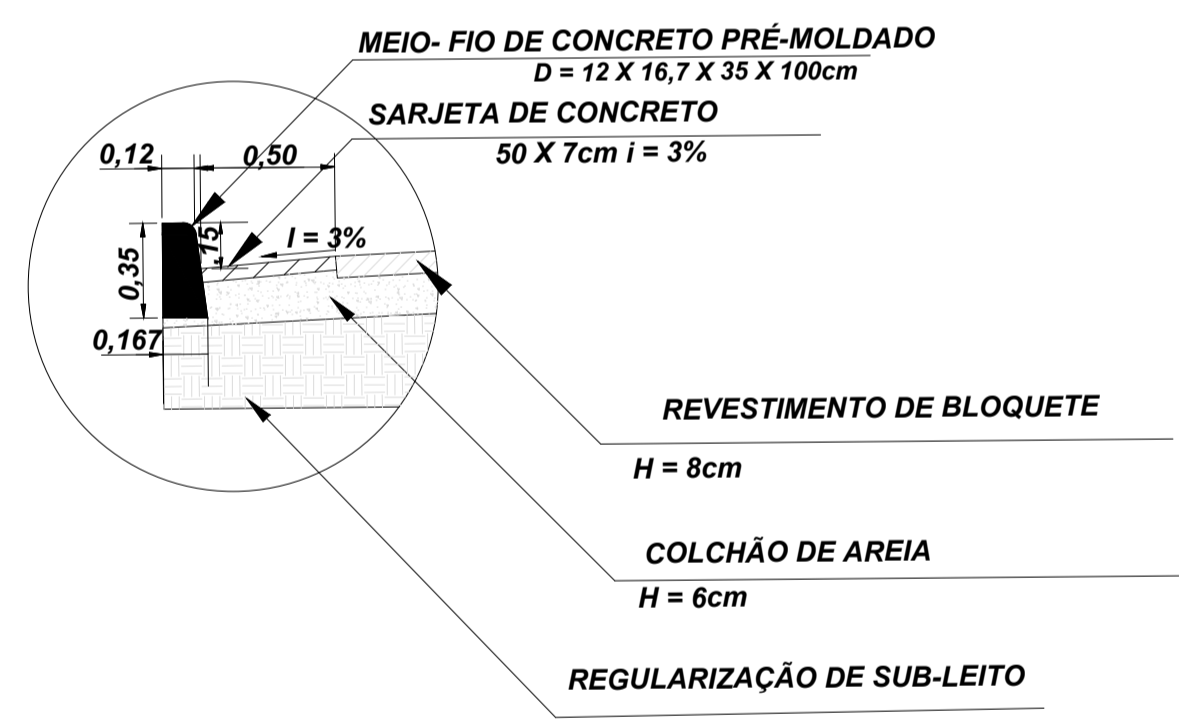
MEIO- FIO DE CONCRETO PRÉ-MOLDADO
D = 12 X 16,7 X 35 X 100cm

SARJETA DE CONCRETO
50 X 7cm i = 3%

0,12
0,50
0,35
,15
I = 3%
0,167

REVESTIMENTO DE BLOQUETE
H = 8cm

COLCHÃO DE AREIA
H = 6cm

REGULARIZAÇÃO DE SUB-LEITO